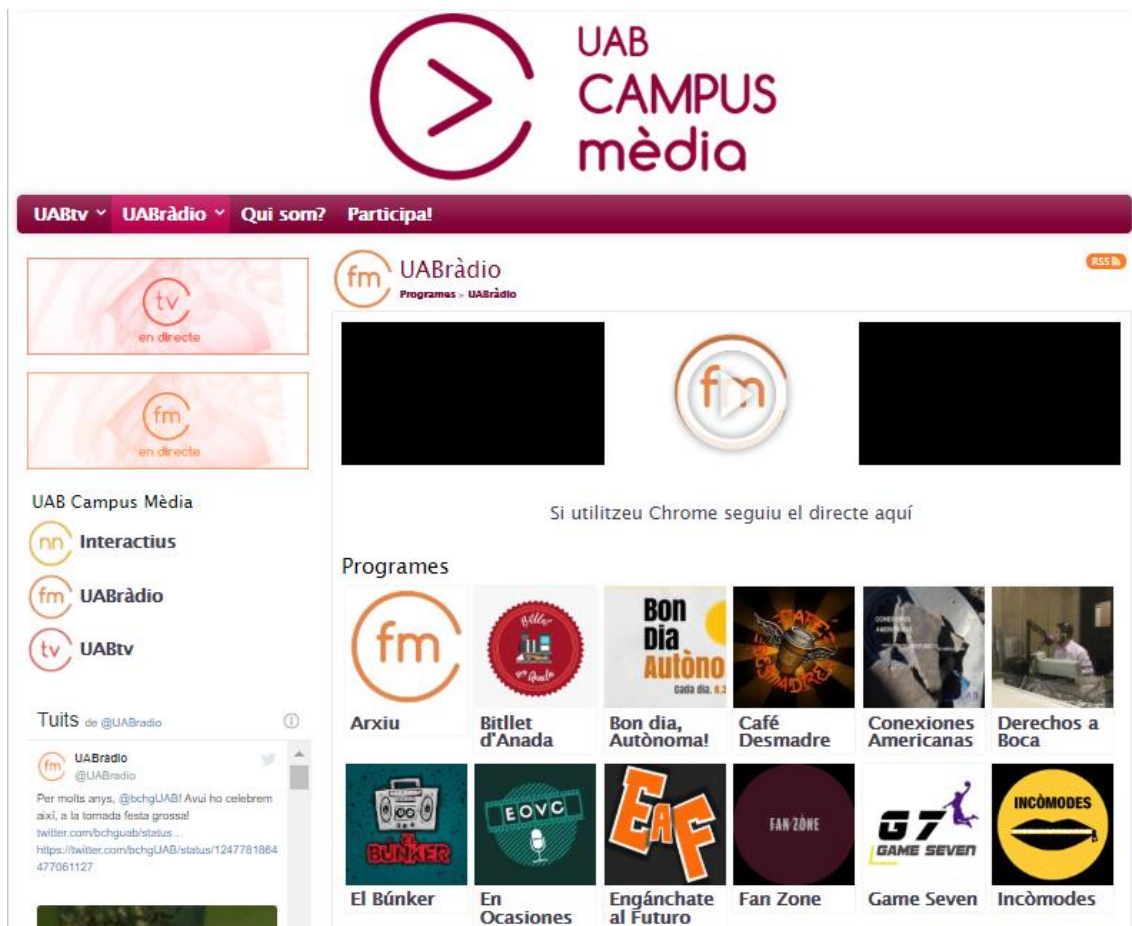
UAB CAMPUS mèdia

UABtv UABràdio Qui som? Participa!

tv en directe

fm en directe

UAB Campus Mèdia

nn Interactius

fm UABràdio

tv UABtv

Tuits de @UABradio

UABràdio @UABradio

Per molts anys, @bchgUAB! Avui ho celebrem així, a la tornada festa grossa! twitter.com/bchguab/status... https://twitter.com/bchgUAB/status/1247781864477061127

fm UABràdio
Programes » UABràdio

RSS

Si utilitzeu Chrome seguiu el directe aquí

Programes

Arxiu

Bitllet d'Anada

Bon dia, Autònoma!

Café Desmadre

Conexiones Americanas

Derechos a Boca

El Búnker

En Ocasiones

Engánchate al Futuro

Fan Zone

Game Seven

Incòmodes